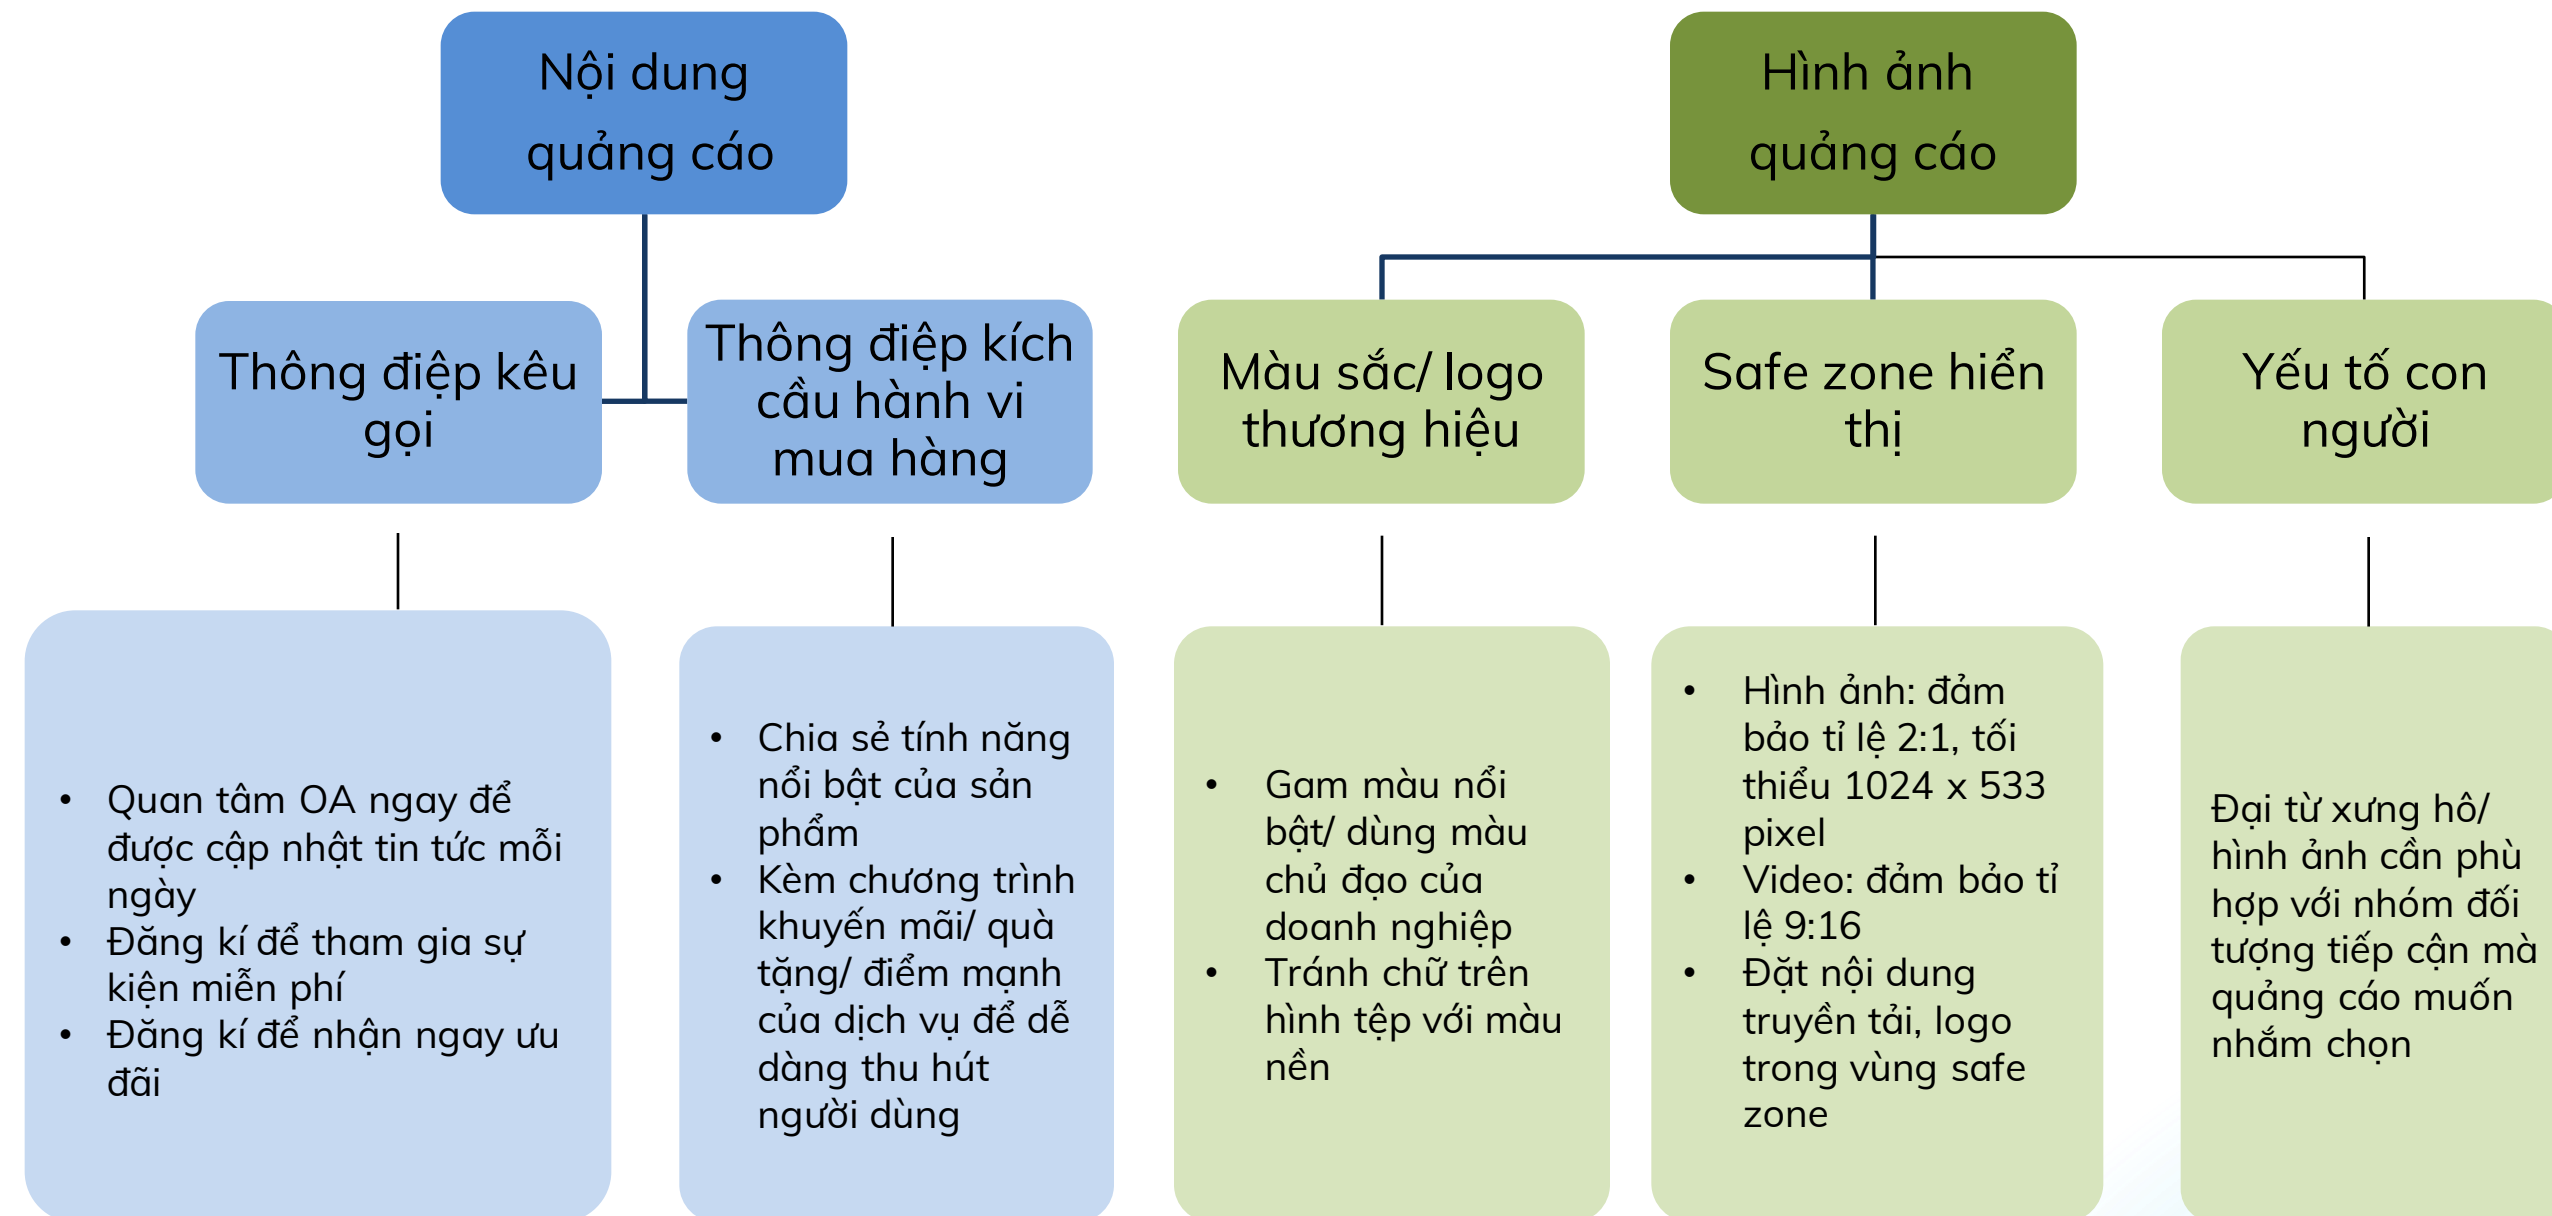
Nội dung quảng cáo

Thông điệp kêu gọi

Thông điệp kích cầu hành vi mua hàng

- Quan tâm OA ngay để được cập nhật tin tức mỗi ngày
- Đăng kí để tham gia sự kiện miễn phí
- Đăng kí để nhận ngay ưu đãi

- Chia sẻ tính năng nổi bật của sản phẩm
- Kèm chương trình khuyến mãi/ quà tặng/ điểm mạnh của dịch vụ để dễ dàng thu hút người dùng

Hình ảnh quảng cáo

Màu sắc/ logo thương hiệu

Safe zone hiển thị

Yếu tố con người

- Gam màu nổi bật/ dùng màu chủ đạo của doanh nghiệp
- Tránh chữ trên hình tệp với màu nền

- Hình ảnh: đảm bảo tỉ lệ 2:1, tối thiểu 1024 x 533 pixel
- Video: đảm bảo tỉ lệ 9:16
- Đặt nội dung truyền tải, logo trong vùng safe zone

Đại từ xưng hô/ hình ảnh cần phù hợp với nhóm đối tượng tiếp cận mà quảng cáo muốn nhắm chọn